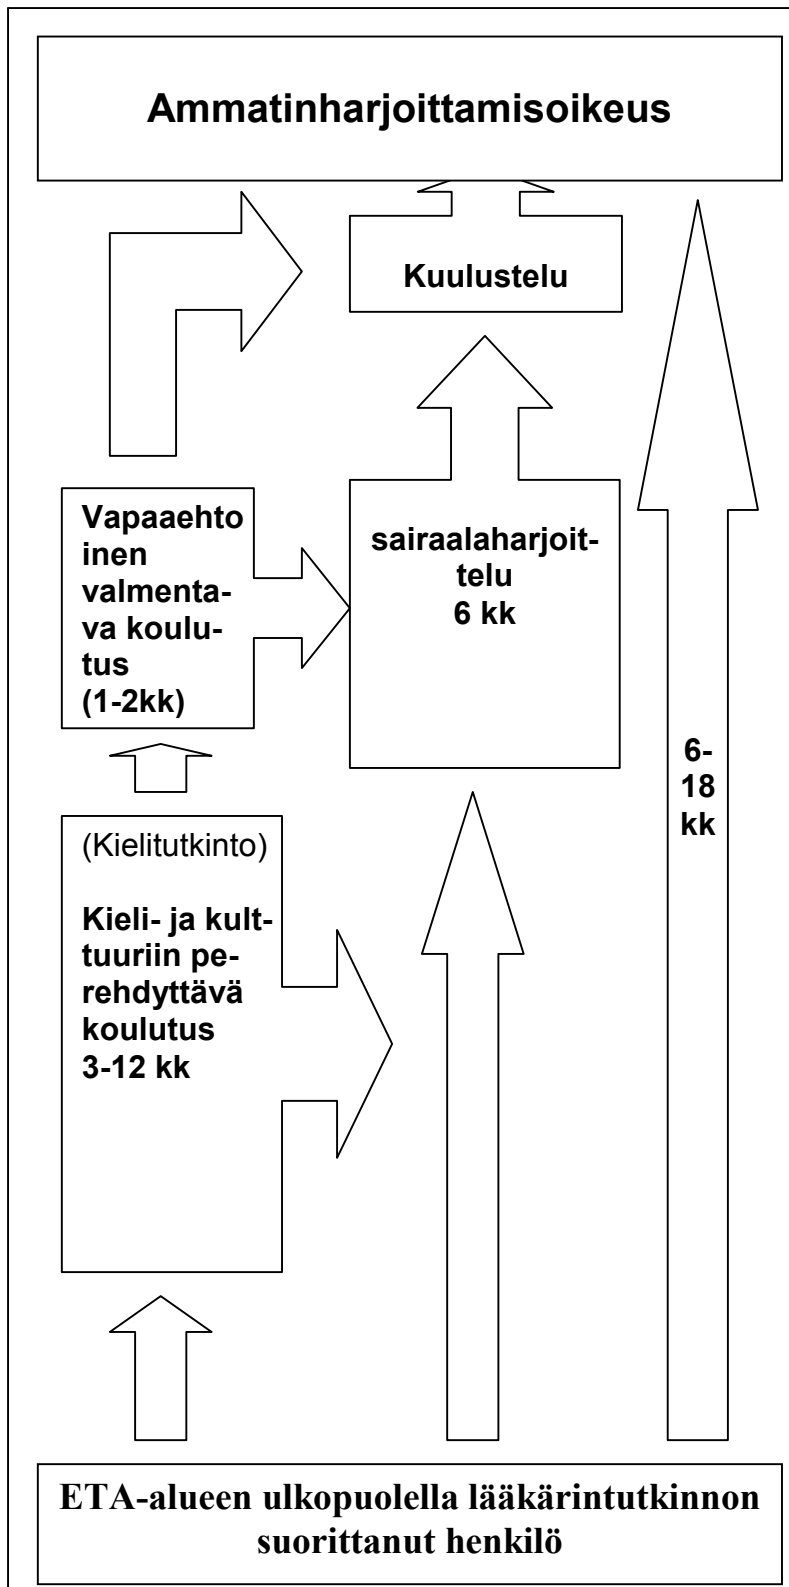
Ammatinharjoittamisoikeus

Kuulustelu

Vapaaehtoinen valmentava koulutus (1-2kk)

sairaalaharjoittelu 6 kk

6-18 kk

(Kielitutkinto)

Kieli- ja kulttuuriin perehdyttävä koulutus 3-12 kk

ETA-alueen ulkopuolella lääkärintutkinnon suorittanut henkilö